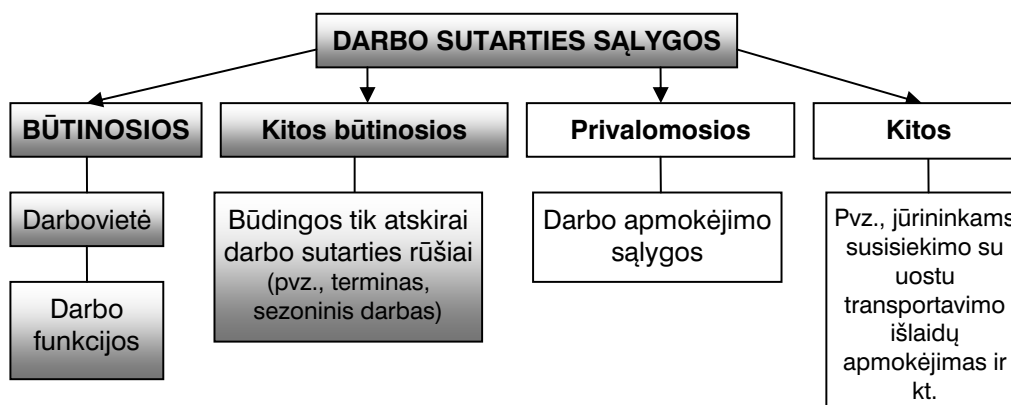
DARBO SUTARTIES SĄLYGOS

BŪTINOSIOS

Darbovietė

Darbo funkcijos

Kitos būtinosios

Būdingos tik atskirai darbo sutarties rūšiai (pvz., terminas, sezoninis darbas)

Privalomosios

Darbo apmokėjimo sąlygos

Kitos

Pvz., jūrininkams susisiekimo su uostu transportavimo išlaidų apmokėjimas ir kt.